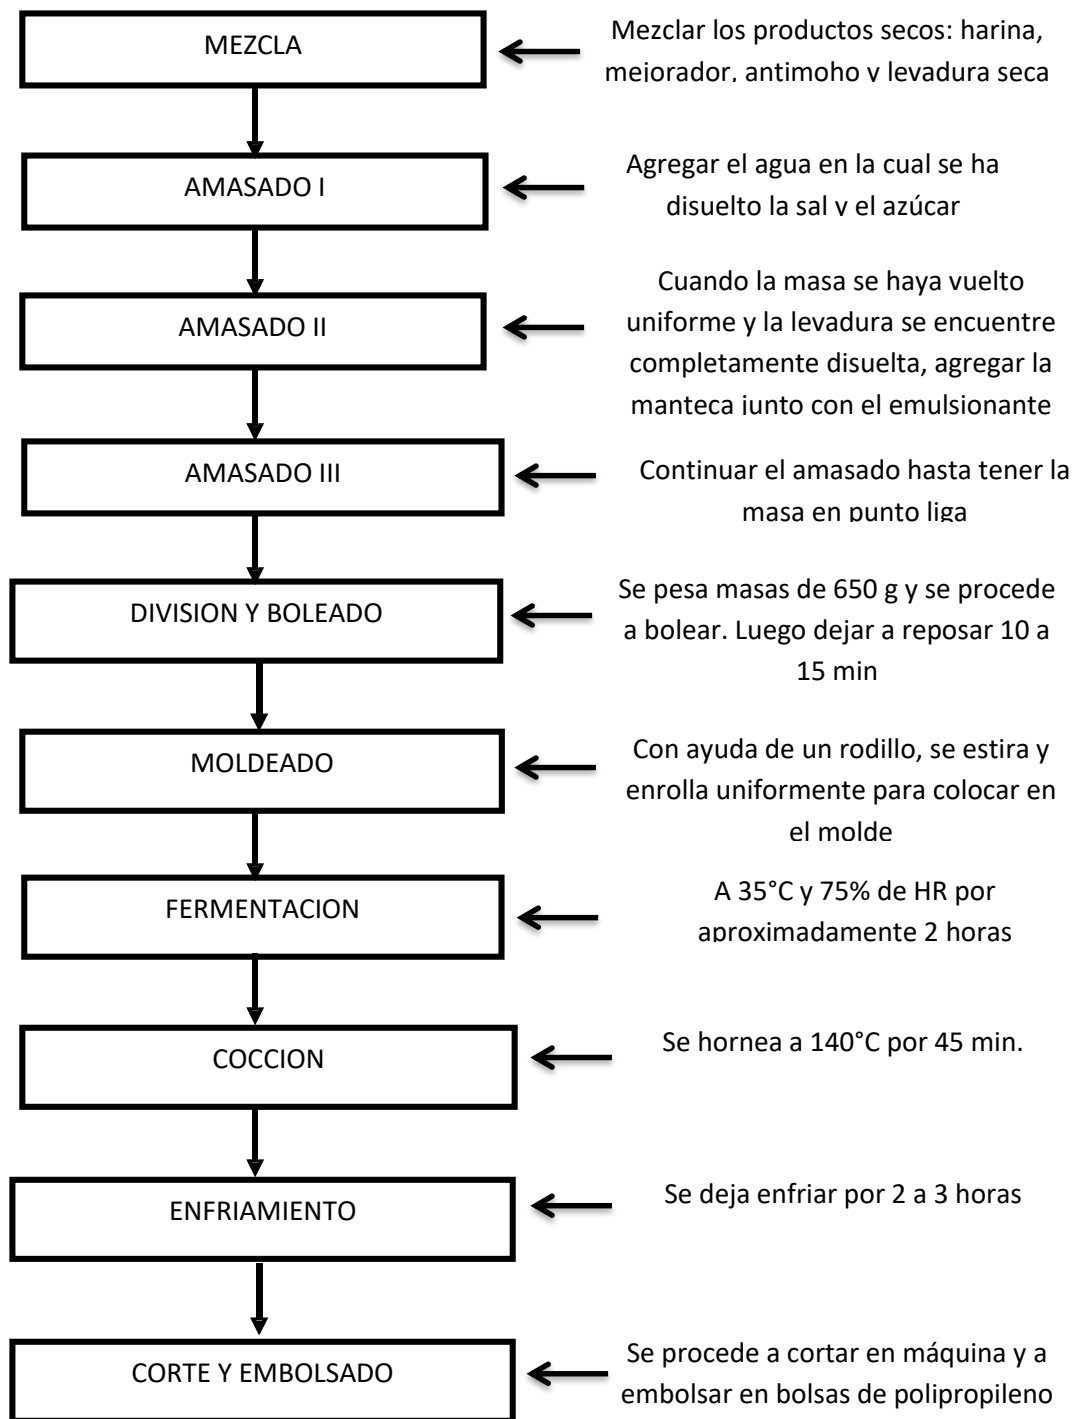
MEZCLA

Mezclar los productos secos: harina, mejorador, antimoho y levadura seca

AMASADO I

Agregar el agua en la cual se ha disuelto la sal y el azúcar

AMASADO II

Cuando la masa se haya vuelto uniforme y la levadura se encuentre completamente disuelta, agregar la manteca junto con el emulsionante

AMASADO III

Continuar el amasado hasta tener la masa en punto liga

DIVISION Y BOLEADO

Se pesa masas de 650 g y se procede a bolear. Luego dejar a reposar 10 a 15 min

MOLDEADO

Con ayuda de un rodillo, se estira y enrolla uniformente para colocar en el molde

FERMENTACION

A 35°C y 75% de HR por aproximadamente 2 horas

COCCION

Se hornea a 140°C por 45 min.

ENFRIAMIENTO

Se deja enfriar por 2 a 3 horas

CORTE Y EMBOLSADO

Se procede a cortar en máquina y a embolsar en bolsas de polipropileno